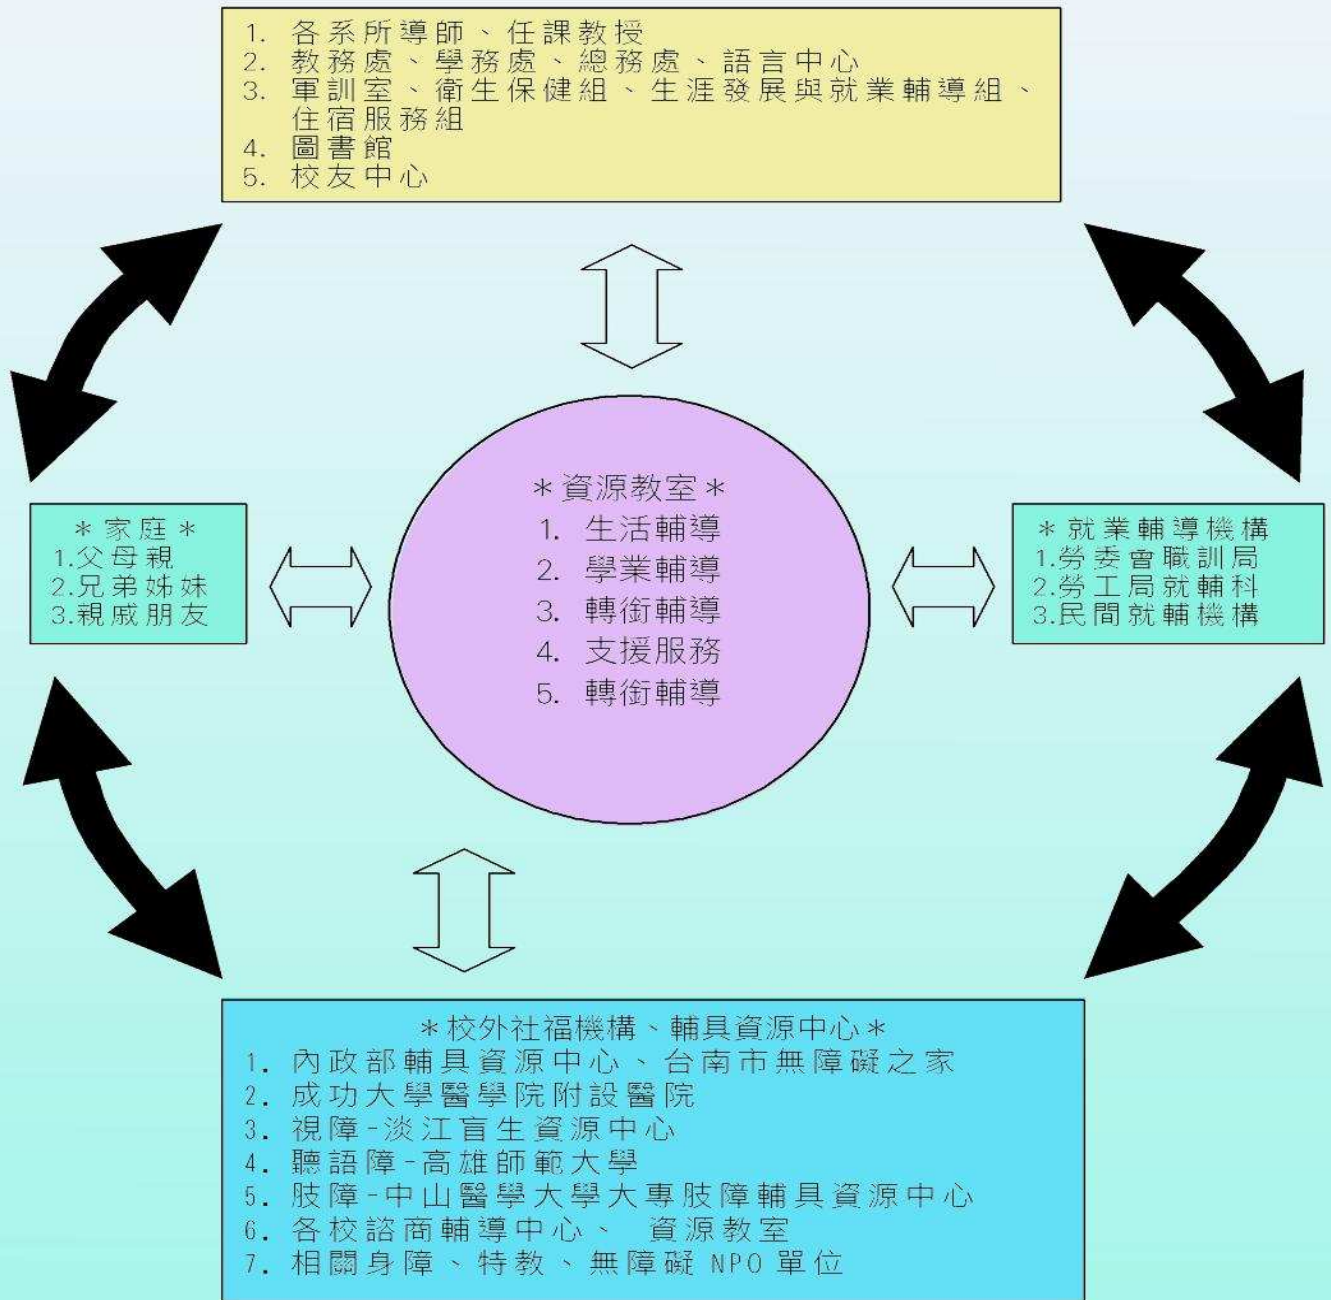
1. 各系所導師、任課教授
2. 教務處、學務處、總務處、語言中心
3. 軍訓室、衛生保健組、生涯發展與就業輔導組、住宿服務組
4. 圖書館
5. 校友中心

＊家庭＊
1.父母親
2.兄弟姊妹
3.親戚朋友

＊資源教室＊
1. 生活輔導
2. 學業輔導
3. 轉銜輔導
4. 支援服務
5. 轉銜輔導

＊就業輔導機構
1.勞委會職訓局
2.勞工局就輔科
3.民間就輔機構

＊校外社福機構、輔具資源中心＊
1. 內政部輔具資源中心、台南市無障礙之家
2. 成功大學醫學院附設醫院
3. 視障-淡江盲生資源中心
4. 聽語障-高雄師範大學
5. 肢障-中山醫學大學大專肢障輔具資源中心
6. 各校諮商輔導中心、 資源教室
7. 相關身障、特教、無障礙 NPO 單位